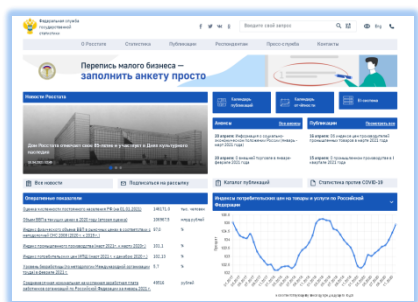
Федеральная служба государственной статистики

Введите свой запрос

Eng

О Росстате Статистика Публикации Респондентам Пресс-служба Контакты

Перепись малого бизнеса — заполнить анкету просто

Новости Росстата

Календарь публикаций

Календарь переписей

Ваш город

Анонсы

Публикации

Все новости

Подписаться на рассылку

Каталог публикаций

Статистика против COVID-19

Оперативные показатели

Индексы потребительских цен на товары и услуги по Российской Федерации

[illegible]